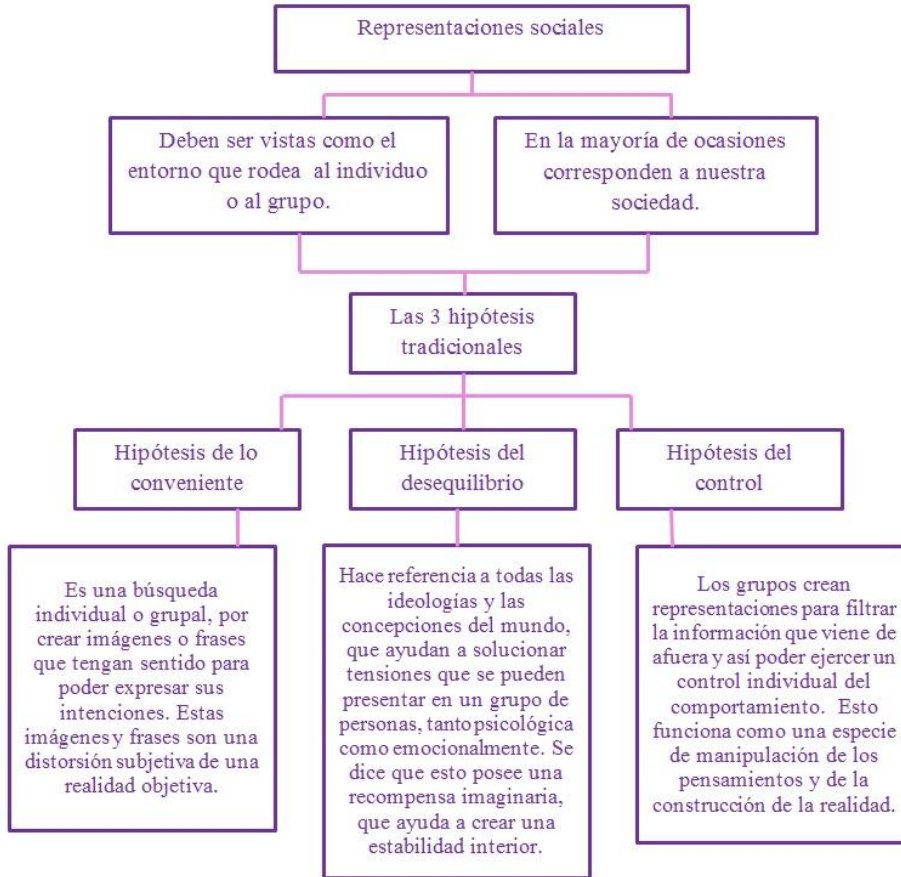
Representaciones sociales

Deben ser vistas como el entorno que rodea al individuo o al grupo.

En la mayoría de ocasiones corresponden a nuestra sociedad.

Las 3 hipótesis tradicionales

Hipótesis de lo conveniente

Hipótesis del desequilibrio

Hipótesis del control

Es una búsqueda individual o grupal, por crear imágenes o frases que tengan sentido para poder expresar sus intenciones. Estas imágenes y frases son una distorsión subjetiva de una realidad objetiva.

Hace referencia a todas las ideologías y las concepciones del mundo, que ayudan a solucionar tensiones que se pueden presentar en un grupo de personas, tanto psicológica como emocionalmente. Se dice que esto posee una recompensa imaginaria, que ayuda a crear una estabilidad interior.

Los grupos crean representaciones para filtrar la información que viene de afuera y así poder ejercer un control individual del comportamiento. Esto funciona como una especie de manipulación de los pensamientos y de la construcción de la realidad.